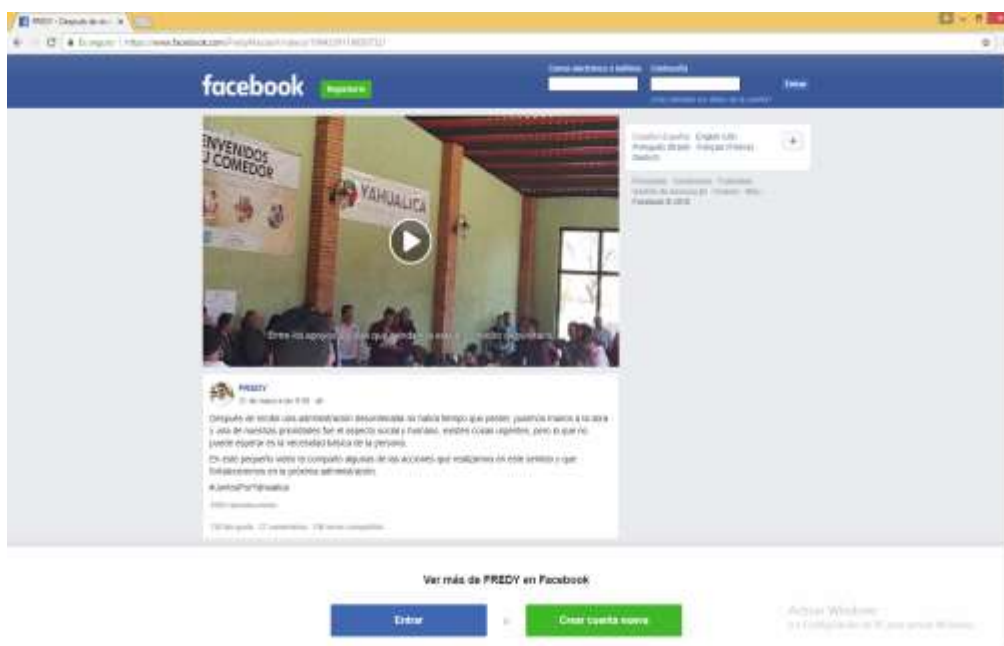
FREDY - Después de recibir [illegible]

No seguro | https://www.facebook.com/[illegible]

facebook Registrarse

Correo electrónico o teléfono Contraseña

Entrar

¿Has olvidado los datos de la cuenta?

Español (España) English (US) Português (Brasil) Français (France) Deutsch

Privacidad · Condiciones · Publicidad · Opciones de anuncios · Cookies · Más · Facebook © 2018

BIENVENIDOS A TU COMEDOR

YAHUALICA

Entre los apoyos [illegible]

FREDY
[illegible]

Después de recibir una administración desordenada no había tiempo que perder, pusimos manos a la obra y una de nuestras prioridades fue el aspecto social y humano, existen cosas urgentes, pero lo que no puede esperar es la necesidad básica de la persona.

En este pequeño video te comparto algunas de las acciones que realizamos en este sentido y que fortaleceremos en la próxima administración.

#JuntosPorYahualica

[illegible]

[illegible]

Ver más de FREDY en Facebook

Entrar o Crear cuenta nueva

Activar Windows
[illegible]